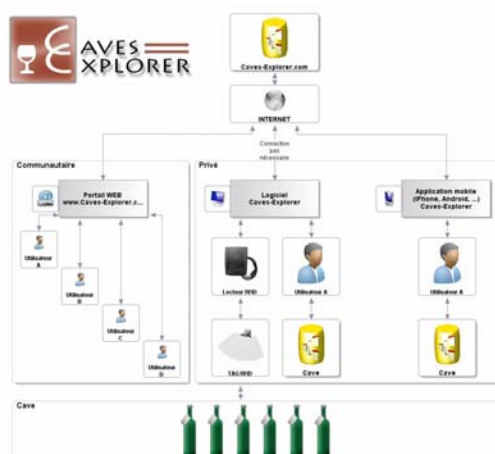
CAVES EXPLORER

Caves-Explorer.com

INTERNET

Connexion pas nécessaire

Communautaire

Portail WEB www.Caves-Explorer.c...

Utilisateur A

Utilisateur B

Utilisateur C

Utilisateur D

Privé

Logiciel Caves-Explorer

Lecteur RFID

Utilisateur A

TAG RFID

Cave

Application mobile (iPhone, Android, ...) Caves-Explorer

Utilisateur A

Cave

Cave